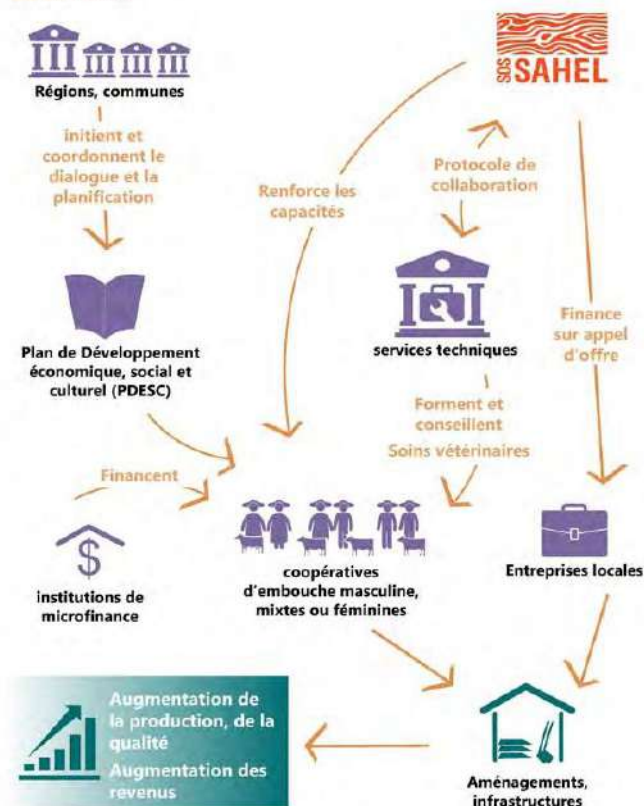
SOS SAHEL

Régions, communes

initient et coordonnent le dialogue et la planification

Renforce les capacités

Protocole de collaboration

Plan de Développement économique, social et culturel (PDESC)

services techniques

Finance sur appel d'offre

Forment et conseillent

Soins vétérinaires

Financent

institutions de microfinance

coopératives d'embouche masculine, mixtes ou féminines

Entreprises locales

Augmentation de la production, de la qualité

Augmentation des revenus

Aménagements, infrastructures